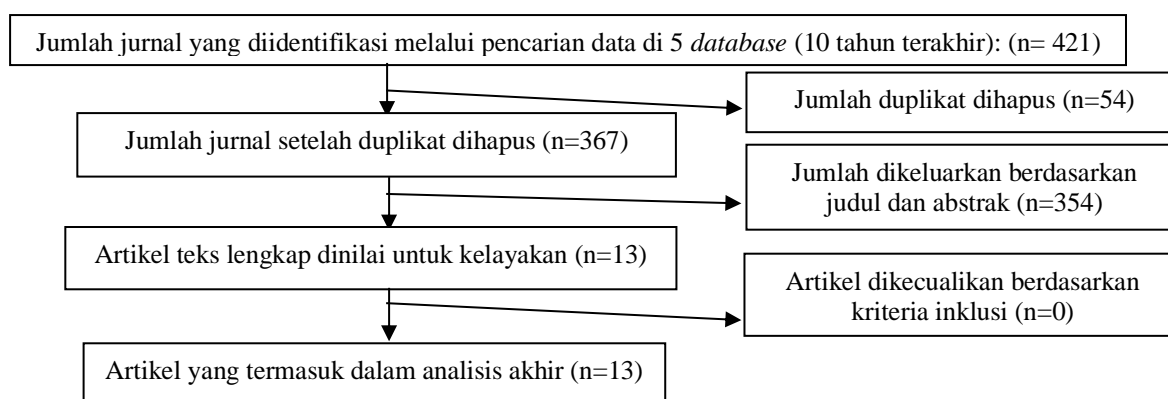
Jumlah jurnal yang diidentifikasi melalui pencarian data di 5 *database* (10 tahun terakhir): (n= 421)

Jumlah duplikat dihapus (n=54)

Jumlah jurnal setelah duplikat dihapus (n=367)

Jumlah dikeluarkan berdasarkan judul dan abstrak (n=354)

Artikel teks lengkap dinilai untuk kelayakan (n=13)

Artikel dikecualikan berdasarkan kriteria inklusi (n=0)

Artikel yang termasuk dalam analisis akhir (n=13)